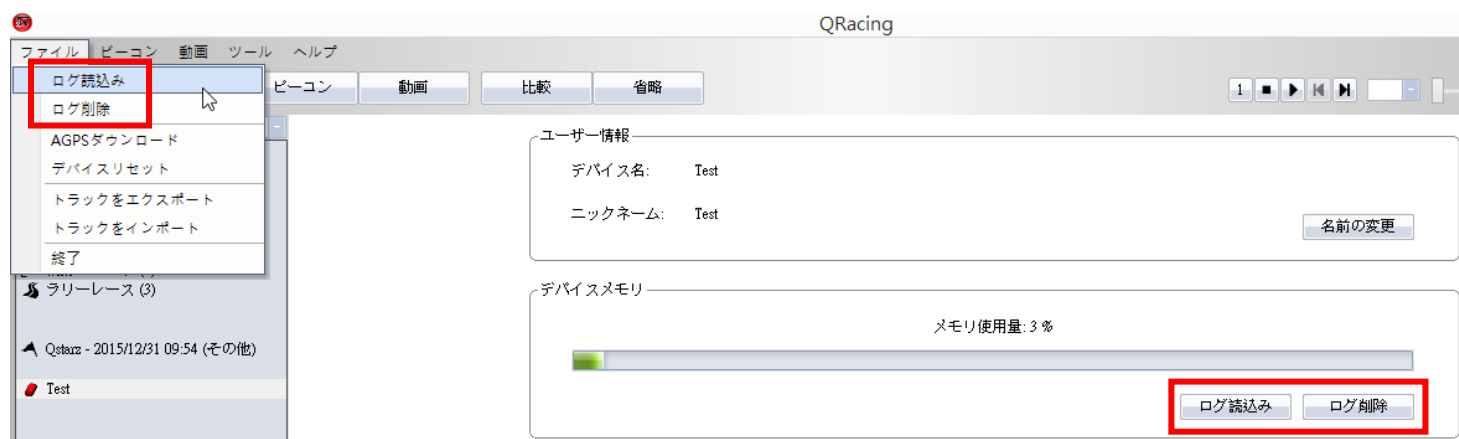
QRacing

ファイル ビーコン 動画 ツール ヘルプ

ログ読込み
ログ削除
AGPSダウンロード
デバイスリセット
トラックをエクスポート
トラックをインポート
終了

ビーコン 動画 比較 省略

1

ラリーレース (3)
Qstarz - 2015/12/31 09:54 (その他)
Test

ユーザー情報
デバイス名: Test
ニックネーム: Test
名前の変更

デバイスメモリ
メモリ使用量: 3 %
ログ読込み ログ削除